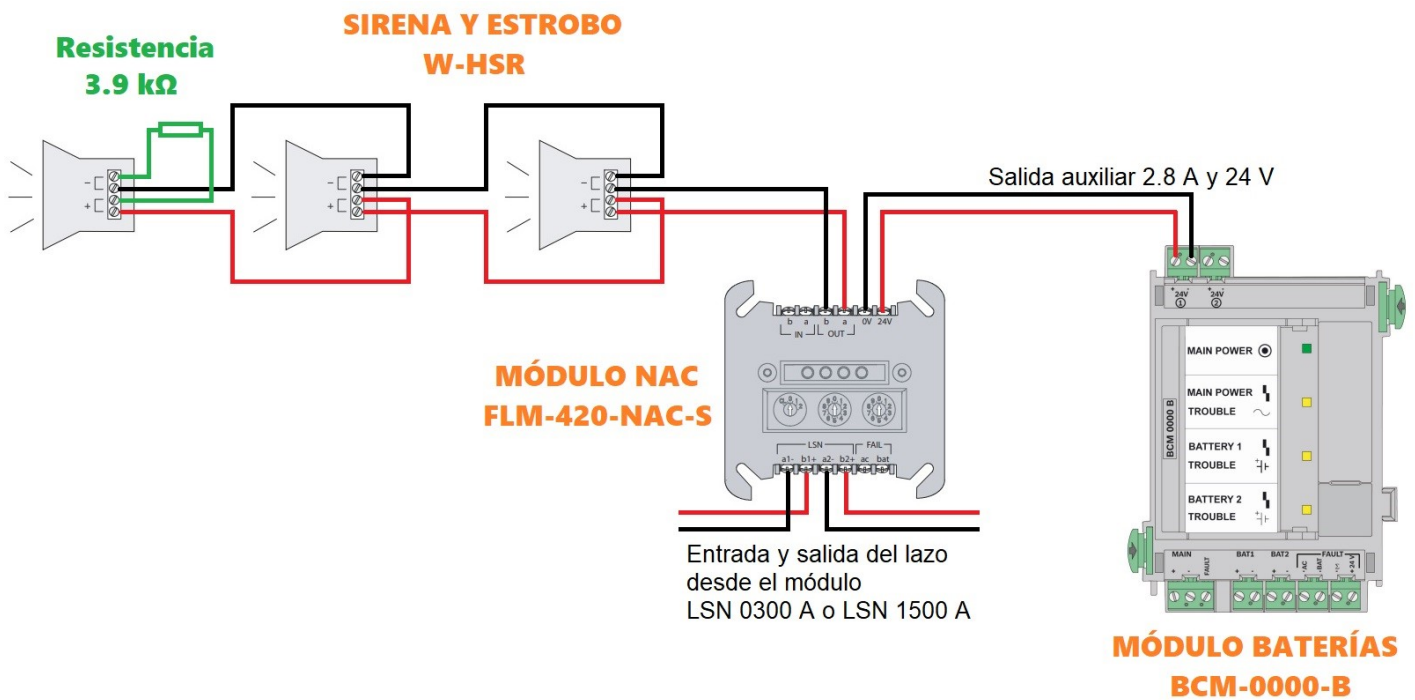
Resistencia
3.9 kΩ

SIRENA Y ESTROBO
W-HSR

–
+
–
+
–
+

Salida auxiliar 2.8 A y 24 V

b a b a 0V 24V
IN OUT

MÓDULO NAC
FLM-420-NAC-S

LSN FAIL
a1- b1+ a2- b2+ ac bat

Entrada y salida del lazo desde el módulo
LSN 0300 A o LSN 1500 A

24V ① 24V ②

BCM 0000 B

MAIN POWER
MAIN POWER TROUBLE
BATTERY 1 TROUBLE
BATTERY 2 TROUBLE

MAIN BAT1 BAT2 FAULT
+ - FAULT + - + - AC BAT + 24V

MÓDULO BATERÍAS
BCM-0000-B